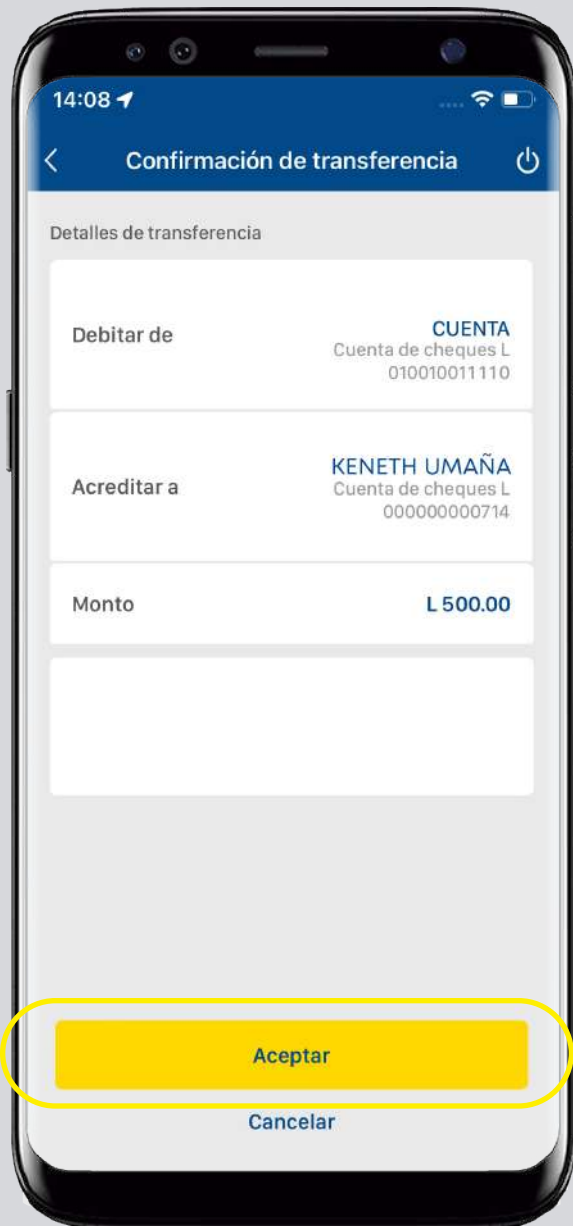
14:08

Confirmación de transferencia

Detalles de transferencia

Debitar de
CUENTA
Cuenta de cheques L
010010011110

Acreditar a
KENETH UMAÑA
Cuenta de cheques L
000000000714

Monto
L 500.00

Aceptar

Cancelar